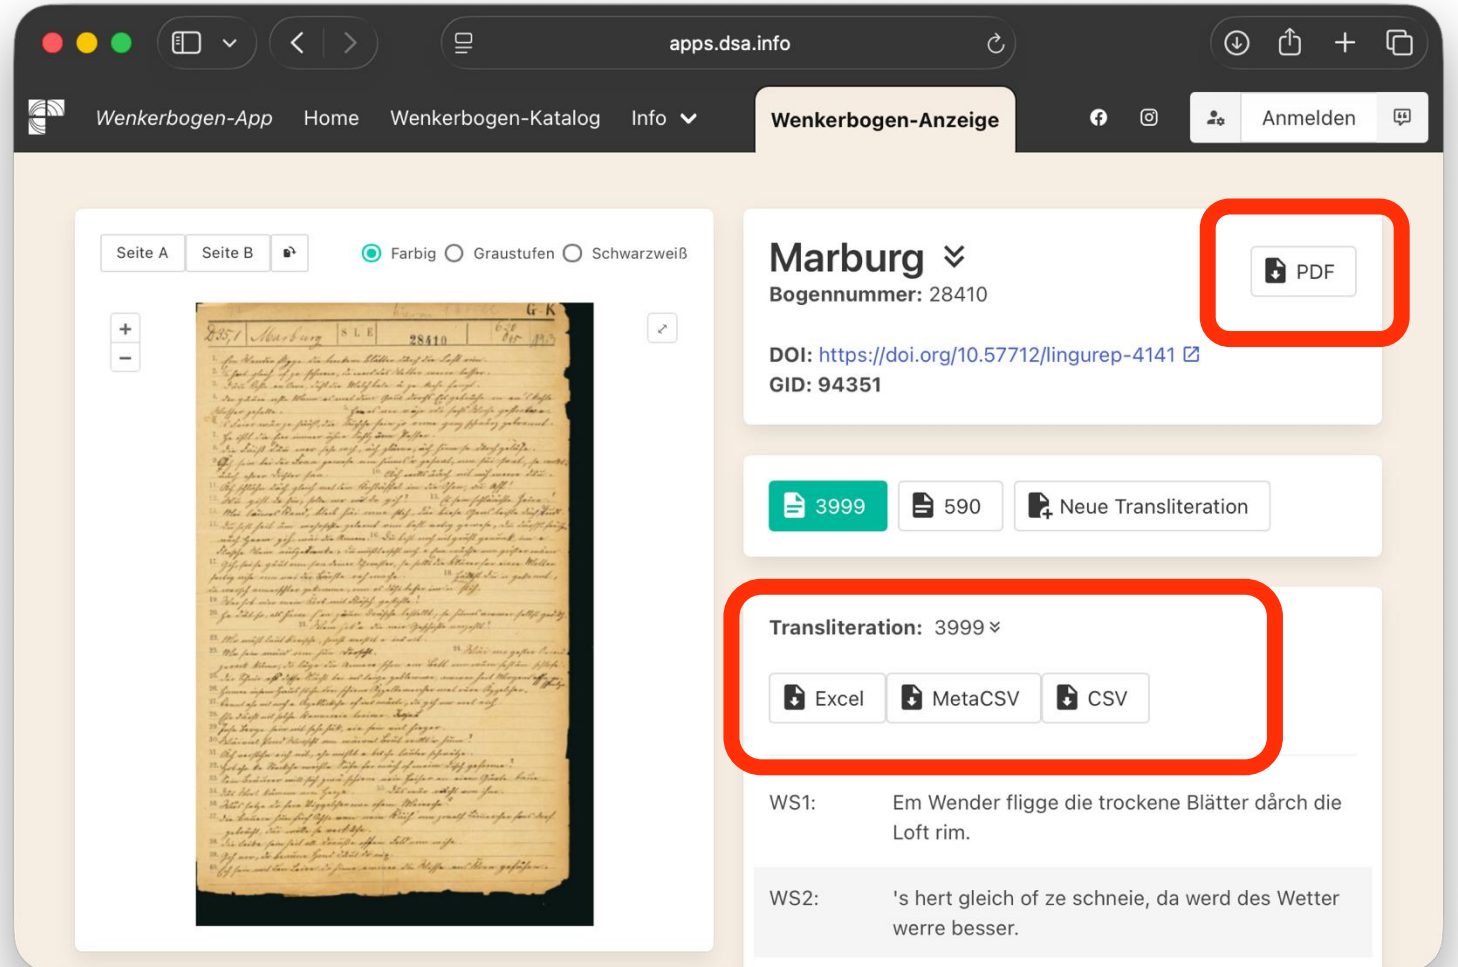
apps.dsa.info

Wenkerbogen-App Home Wenkerbogen-Katalog Info

Wenkerbogen-Anzeige

Anmelden

Seite A Seite B

Farbig Graustufen Schwarzweiß

+
−

G-K
2351 Marburg S L E 28410

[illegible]

Marburg
Bogennummer: 28410

PDF

DOI: https://doi.org/10.57712/lingurep-4141
GID: 94351

3999 590 Neue Transliteration

Transliteration: 3999

Excel MetaCSV CSV

WS1: Em Wender fligge die trockene Blätter därch die Loft rim.

WS2: 's hert gleich of ze schneie, da werd des Wetter werre besser.